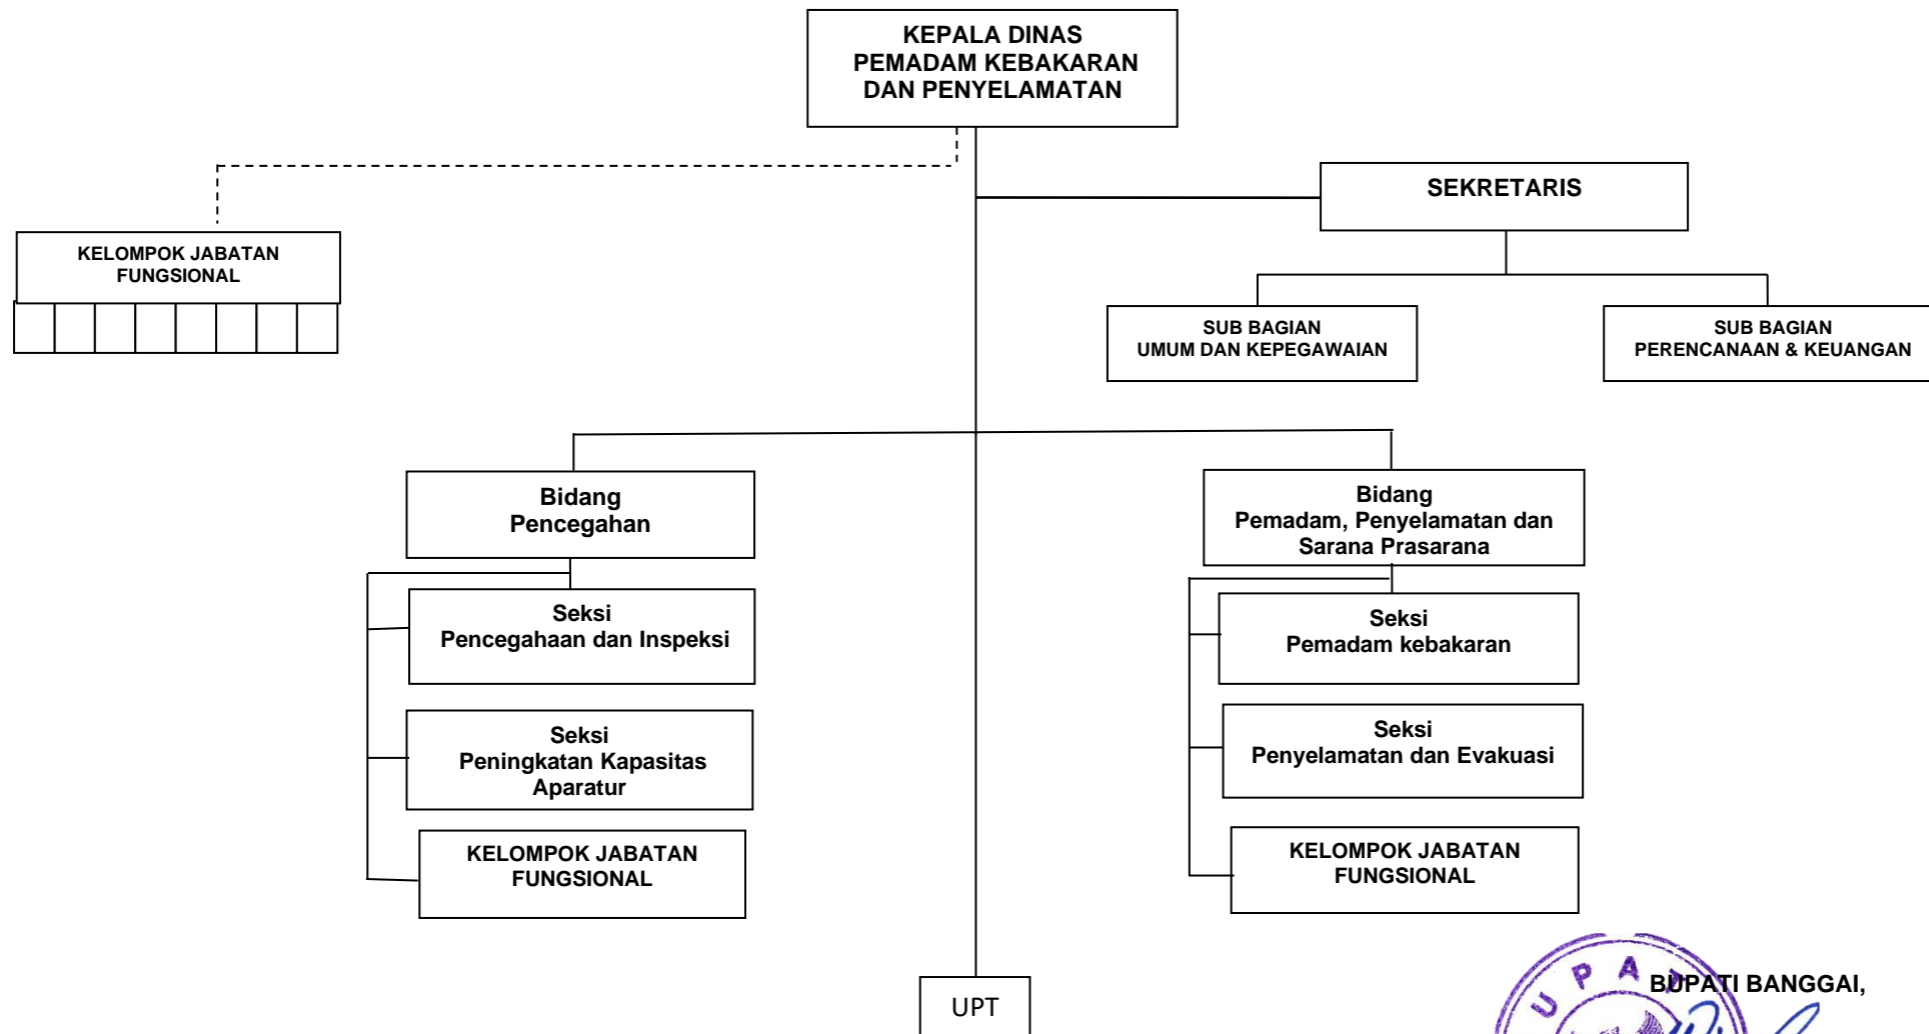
KEPALA DINAS
PEMADAM KEBAKARAN
DAN PENYELAMATAN

KELOMPOK JABATAN
FUNGSIONAL

SEKRETARIS

SUB BAGIAN
UMUM DAN KEPEGAWAIAN

SUB BAGIAN
PERENCANAAN & KEUANGAN

Bidang
Pencegahan

Seksi
Pencegahan dan Inspeksi

Seksi
Peningkatan Kapasitas Aparatur

KELOMPOK JABATAN
FUNGSIONAL

Bidang
Pemadam, Penyelamatan dan Sarana Prasarana

Seksi
Pemadam kebakaran

Seksi
Penyelamatan dan Evakuasi

KELOMPOK JABATAN
FUNGSIONAL

UPT

UPA
BUPATI BANGGAI,